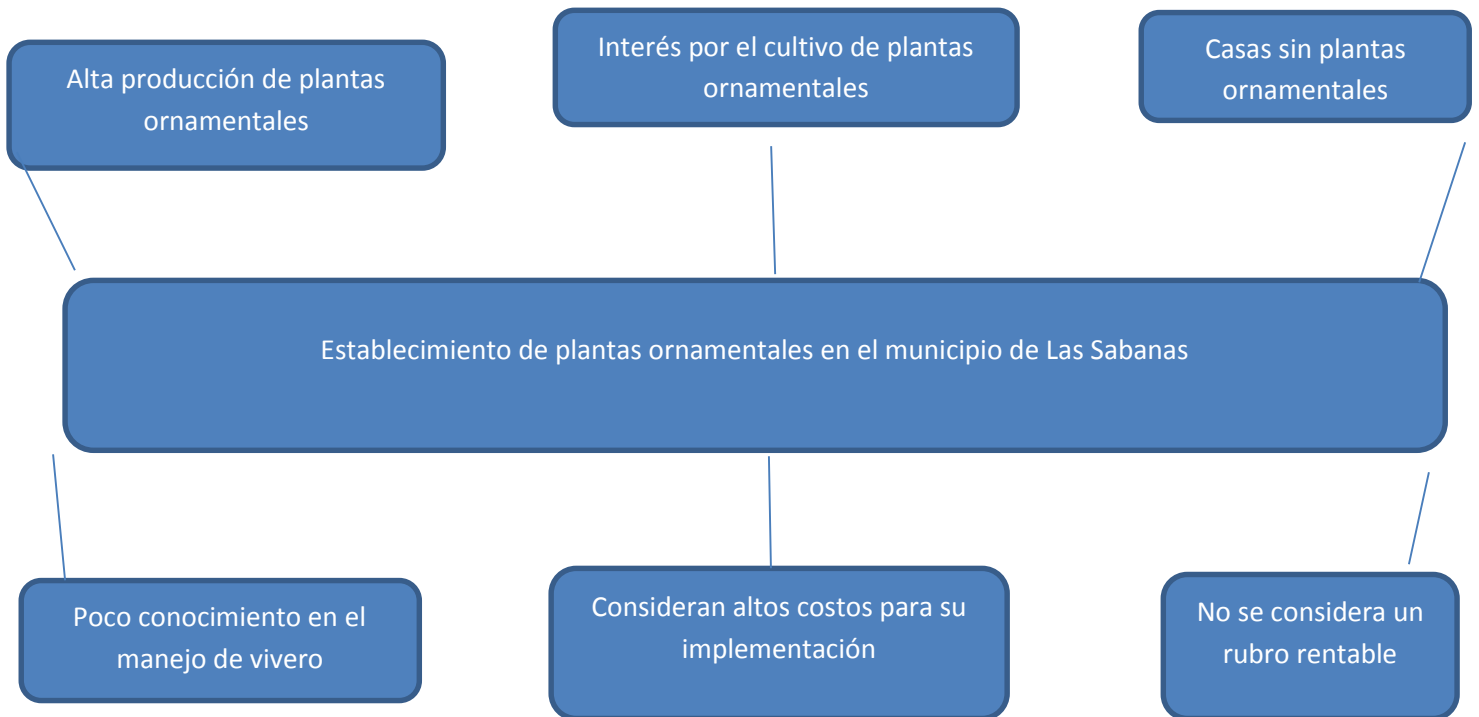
Alta producción de plantas ornamentales

Interés por el cultivo de plantas ornamentales

Casas sin plantas ornamentales

Establecimiento de plantas ornamentales en el municipio de Las Sabanas

Poco conocimiento en el manejo de vivero

Consideran altos costos para su implementación

No se considera un rubro rentable